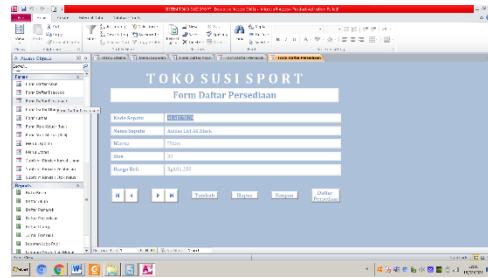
TOKO SUSI SPORT

Form Daftar Persediaan

Kode Sepatu
Nama Sepatu Adidas List All Black
Warna Hitam
Size 39
Harga Beli Rp. 400.000

Tambah Hapus Simpan Daftar Persediaan

All Access Objects
Forms
Reports
Form Daftar Persediaan

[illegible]